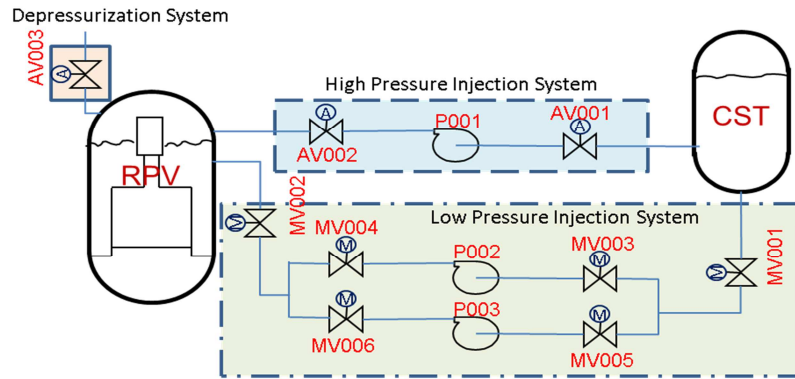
Depressurization System

AV003

A

High Pressure Injection System

A

AV002

P001

AV001

A

CST

RPV

MV002

M

Low Pressure Injection System

MV004

M

P002

MV003

M

M

MV001

M

P003

M

MV006

MV005